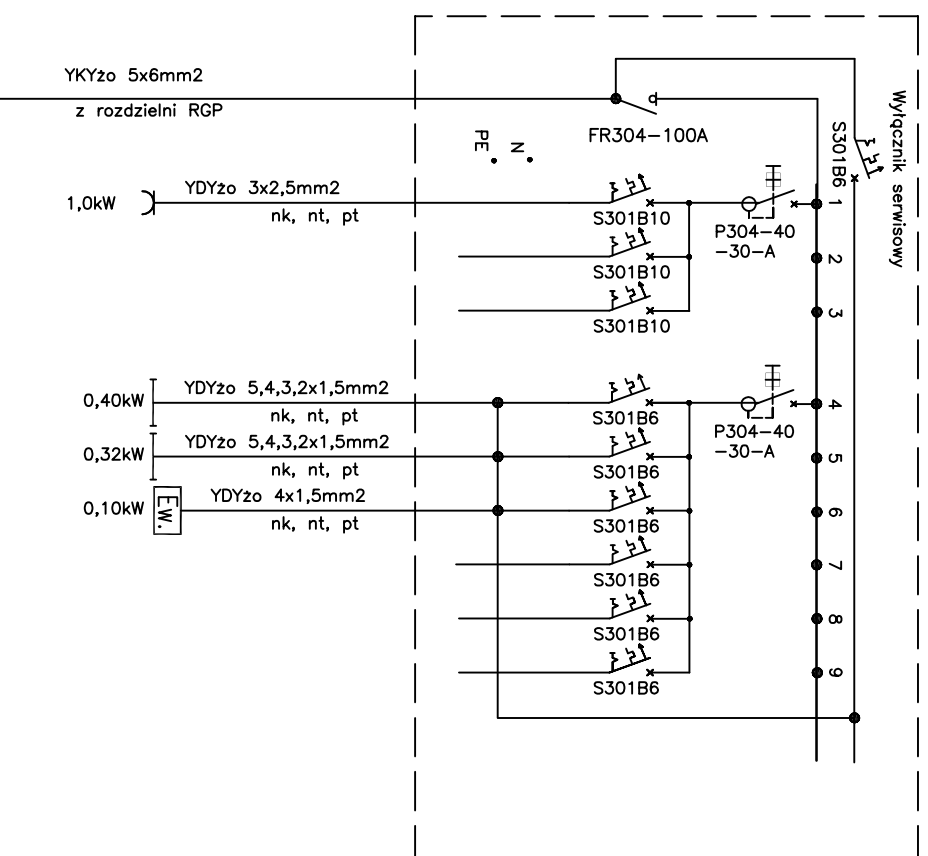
YKYżo 5x6mm2

z rozdzielni RGP

FR304–100A

PE N

Wyłącznik serwisowy

S301B6

1,0kW

YDYżo 3x2,5mm2

nk, nt, pt

S301B10

P304–40 –30–A

1

S301B10

2

S301B10

3

0,40kW

YDYżo 5,4,3,2x1,5mm2

nk, nt, pt

S301B6

P304–40 –30–A

4

0,32kW

YDYżo 5,4,3,2x1,5mm2

nk, nt, pt

S301B6

5

0,10kW

EW.

YDYżo 4x1,5mm2

nk, nt, pt

S301B6

6

S301B6

7

S301B6

8

S301B6

9